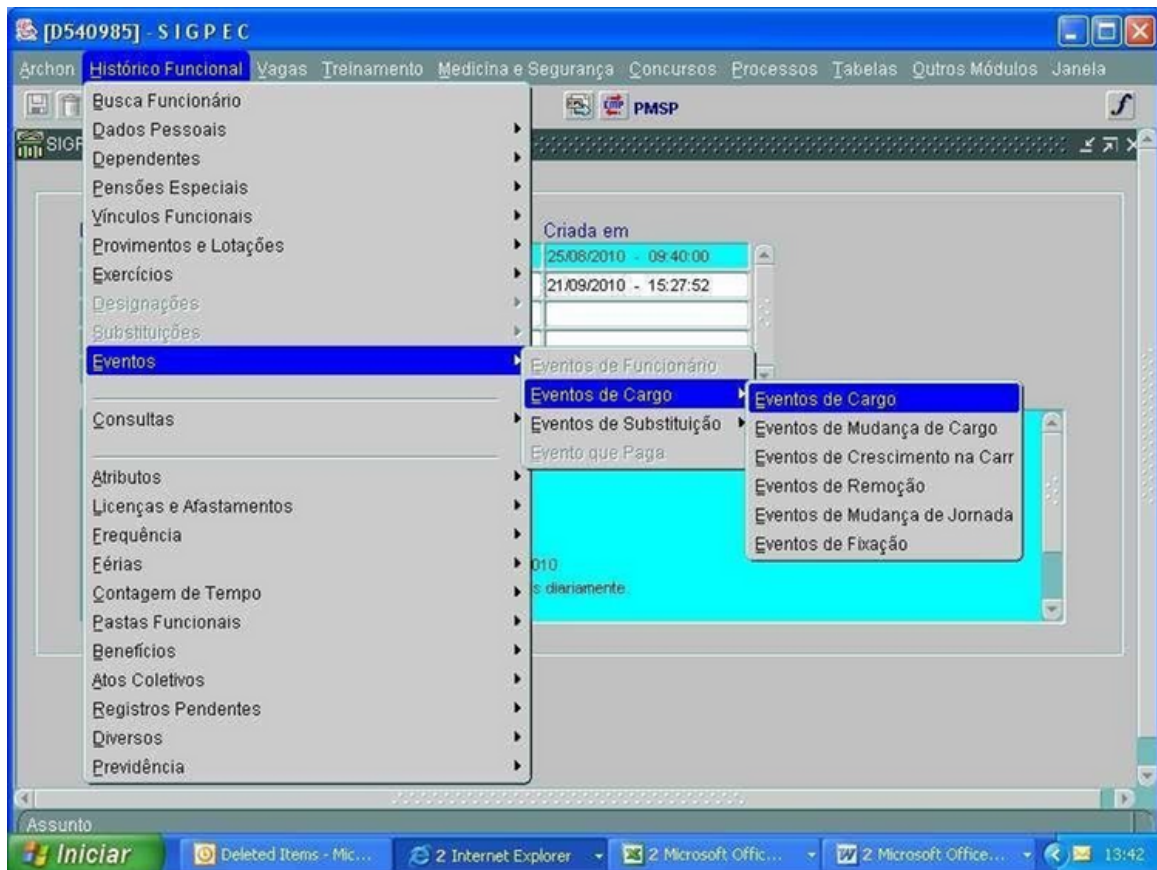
[D540985] - S I G P E C

Archon Histórico Funcional Vagas Treinamento Medicina e Segurança Concursos Processos Tabelas Outros Módulos Janela

PMSP

SIGF

Busca Funcionário
Dados Pessoais
Dependentes
Pensões Especiais
Vínculos Funcionais
Provimentos e Lotações
Exercícios
Designações
Substituições
Eventos
Consultas
Atributos
Licenças e Afastamentos
Frequência
Férias
Contagem de Tempo
Pastas Funcionais
Benefícios
Atos Coletivos
Registros Pendentes
Diversos
Previdência

Criada em
25/08/2010 - 09:40:00
21/09/2010 - 15:27:52

Eventos de Funcionário
Eventos de Cargo
Eventos de Substituição
Evento que Paga

Eventos de Cargo
Eventos de Mudança de Cargo
Eventos de Crescimento na Carr
Eventos de Remoção
Eventos de Mudança de Jornada
Eventos de Fixação

010
s diariamente

Assunto

Iniciar | Deleted Items - Mic... | 2 Internet Explorer | 2 Microsoft Offic... | 2 Microsoft Office... | 13:42